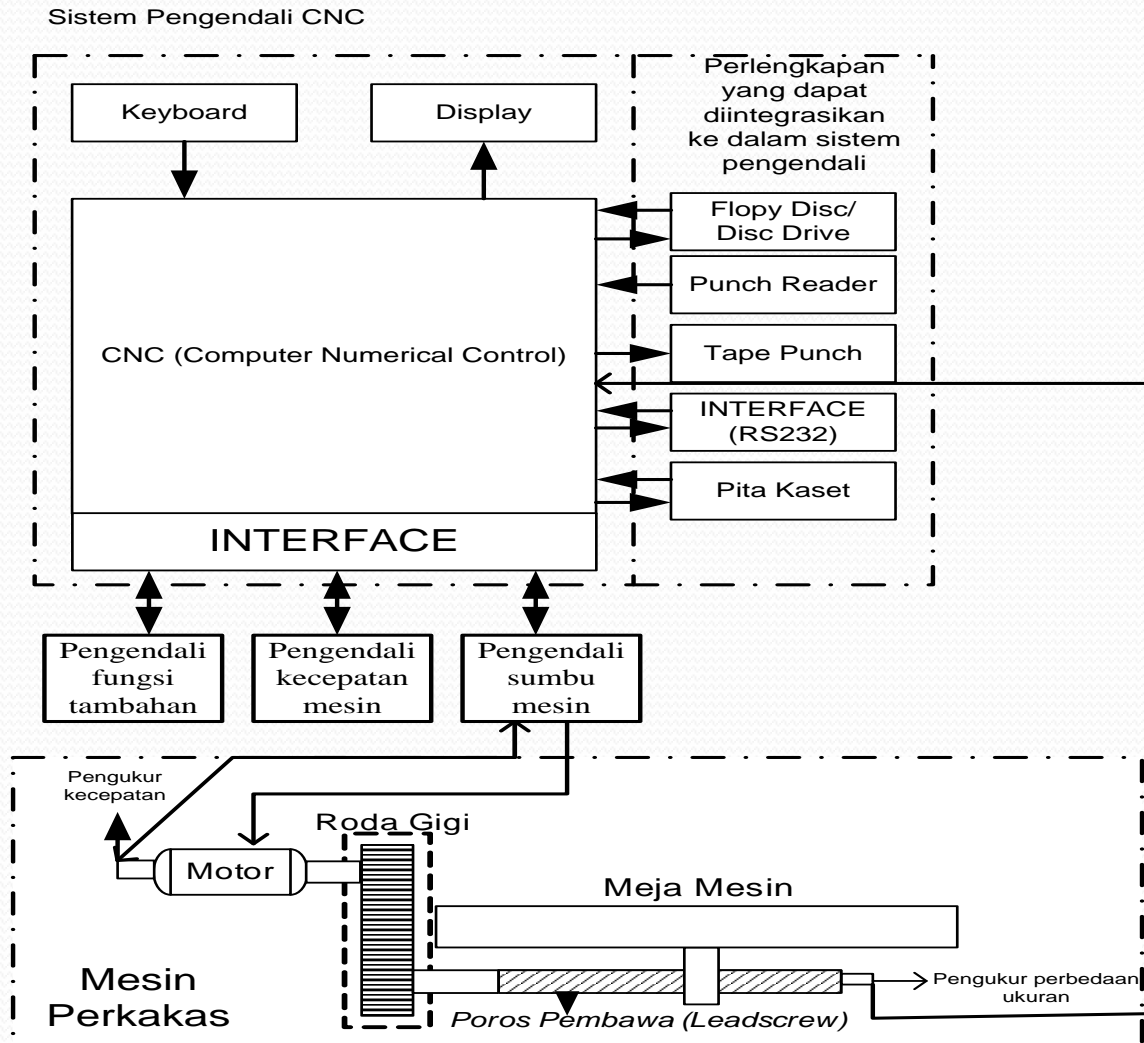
Sistem Pengendali CNC

Keyboard

Display

Perlengkapan yang dapat diintegrasikan ke dalam sistem pengendali

Flopy Disc/ Disc Drive

Punch Reader

CNC (Computer Numerical Control)

Tape Punch

INTERFACE (RS232)

Pita Kaset

INTERFACE

Pengendali fungsi tambahan

Pengendali kecepatan mesin

Pengendali sumbu mesin

Pengukur kecepatan

Roda Gigi

Motor

Meja Mesin

Mesin Perkakas

Pengukur perbedaan ukuran

Poros Pembawa (Leadscrew)